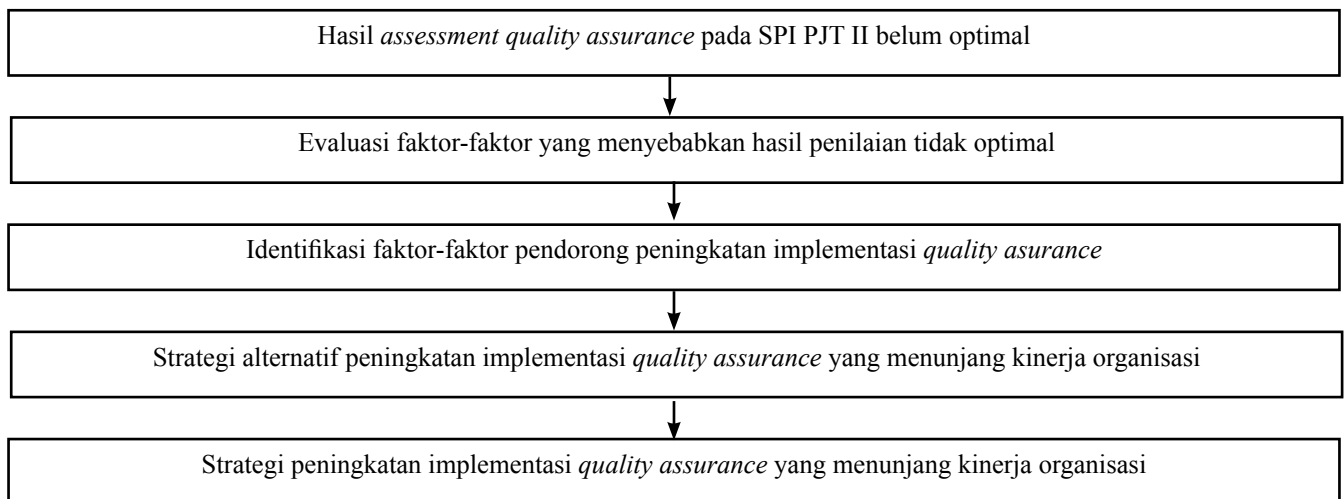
Hasil assessment quality assurance pada SPI PJT II belum optimal

Evaluasi faktor-faktor yang menyebabkan hasil penilaian tidak optimal

Identifikasi faktor-faktor pendorong peningkatan implementasi quality asurance

Strategi alternatif peningkatan implementasi quality assurance yang menunjang kinerja organisasi

Strategi peningkatan implementasi quality assurance yang menunjang kinerja organisasi